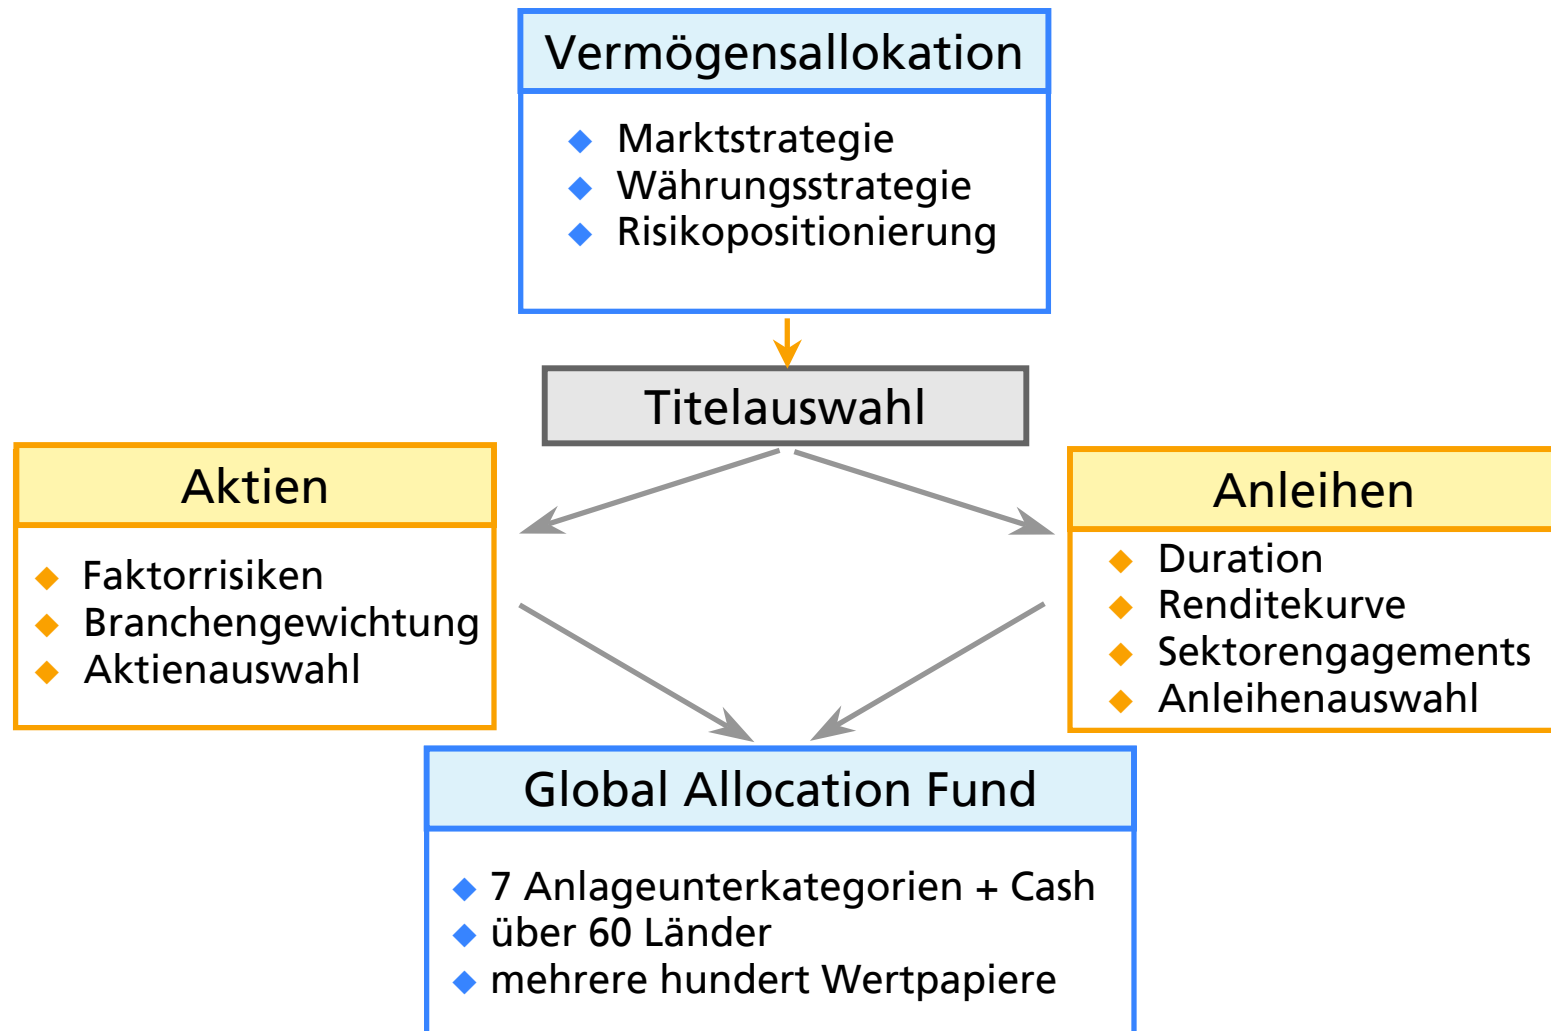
Vermögensallokation

◆ Marktstrategie
◆ Währungsstrategie
◆ Risikopositionierung

Titelauswahl

Aktien

◆ Faktorrisiken
◆ Branchengewichtung
◆ Aktienauswahl

Anleihen

◆ Duration
◆ Renditekurve
◆ Sektorengagements
◆ Anleihenauswahl

Global Allocation Fund

◆ 7 Anlageunterkategorien + Cash
◆ über 60 Länder
◆ mehrere hundert Wertpapiere